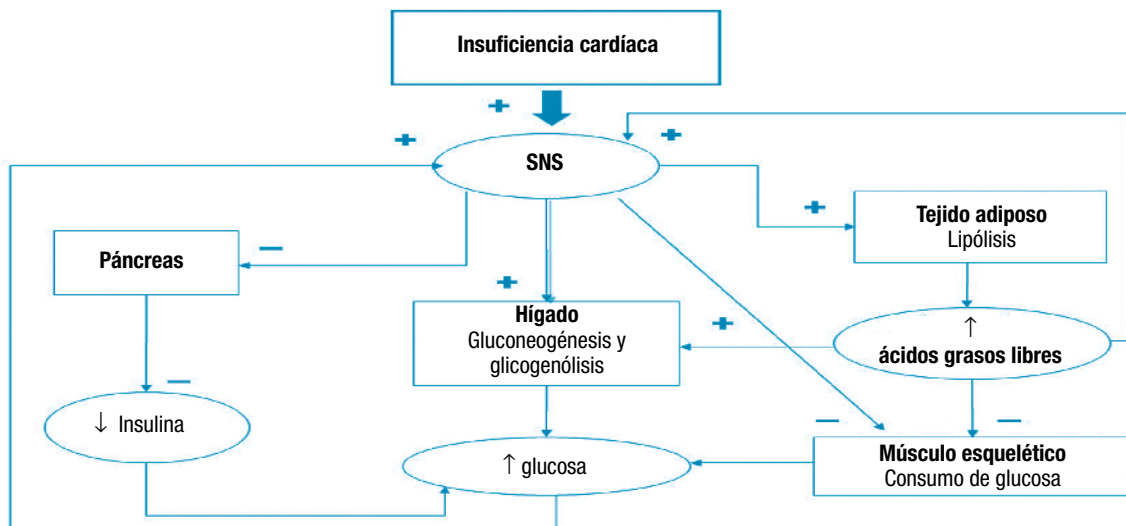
Insuficiencia cardíaca

+

+

+

SNS

+

Tejido adiposo
Lipólisis

–

Páncreas

+

Hígado
Gluconeogénesis y glicogenólisis

+

↑
ácidos grasos libres

–

↓ Insulina

–

–

↑ glucosa

Músculo esquelético
Consumo de glucosa